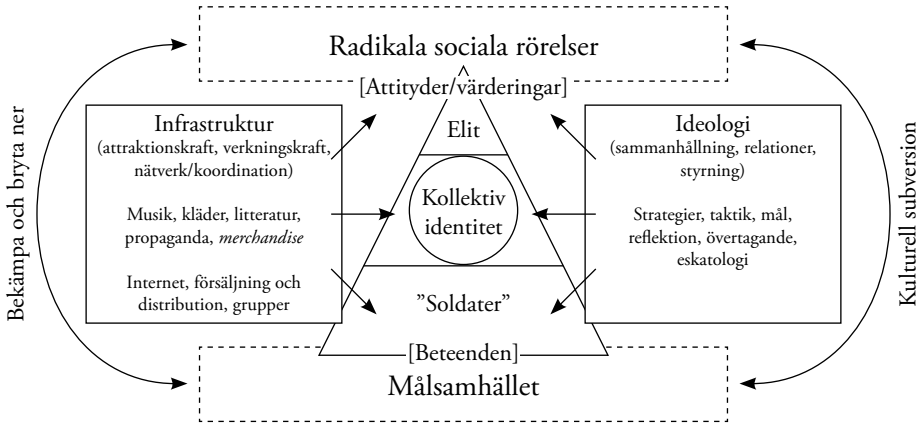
Radikala sociala rörelser

[Attityder/värderingar]

Bekämpa och bryta ner

Infrastruktur
(attraktionskraft, verkningskraft, nätverk/koordination)

Musik, kläder, litteratur, propaganda, *merchandise*

Internet, försäljning och distribution, grupper

Elit

Kollektiv identitet

"Soldater"

Ideologi
(sammanhållning, relationer, styrning)

Strategier, taktik, mål, reflektion, övertagande, eskatologi

Kulturell subversion

[Beteenden]

Målsamhället